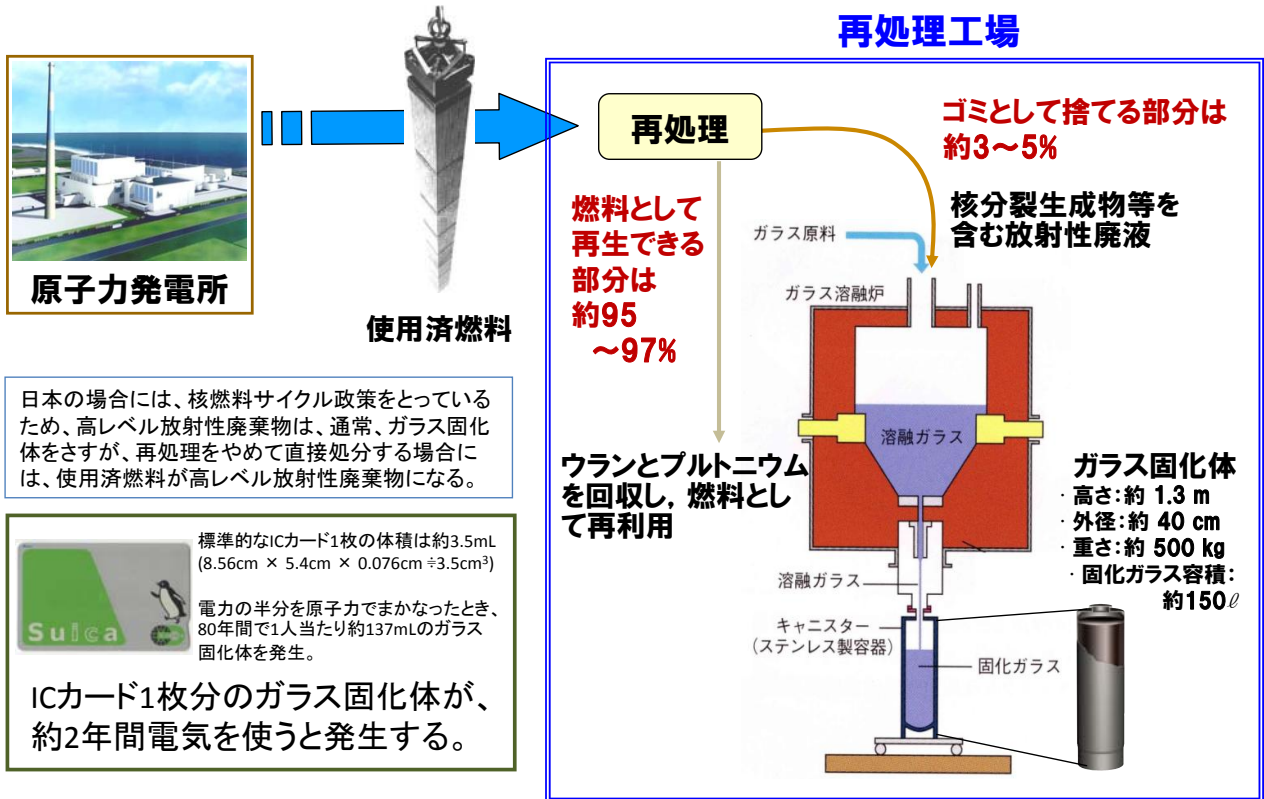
再処理工場

原子力発電所

使用済燃料

再処理

ゴミとして捨てる部分は
約3～5%

燃料として
再生できる
部分は
約95
～97%

核分裂生成物等を
含む放射性廃液

ガラス原料

ガラス溶融炉

溶融ガラス

ウランとプルトニウムを回収し，燃料として再利用

ガラス固化体
・高さ：約 1.3 m
・外径：約 40 cm
・重さ：約 500 kg
・固化ガラス容積：
約150ℓ

溶融ガラス

キャニスター
（ステンレス製容器）

固化ガラス

日本の場合には、核燃料サイクル政策をとっているため、高レベル放射性廃棄物は、通常、ガラス固化体をさすが、再処理をやめて直接処分する場合には、使用済燃料が高レベル放射性廃棄物になる。

Suica

標準的なICカード1枚の体積は約3.5mL
(8.56cm × 5.4cm × 0.076cm ≒3.5cm³)

電力の半分を原子力でまかなったとき、80年間で1人当たり約137mLのガラス固化体を発生。

ICカード1枚分のガラス固化体が、約2年間電気を使うと発生する。